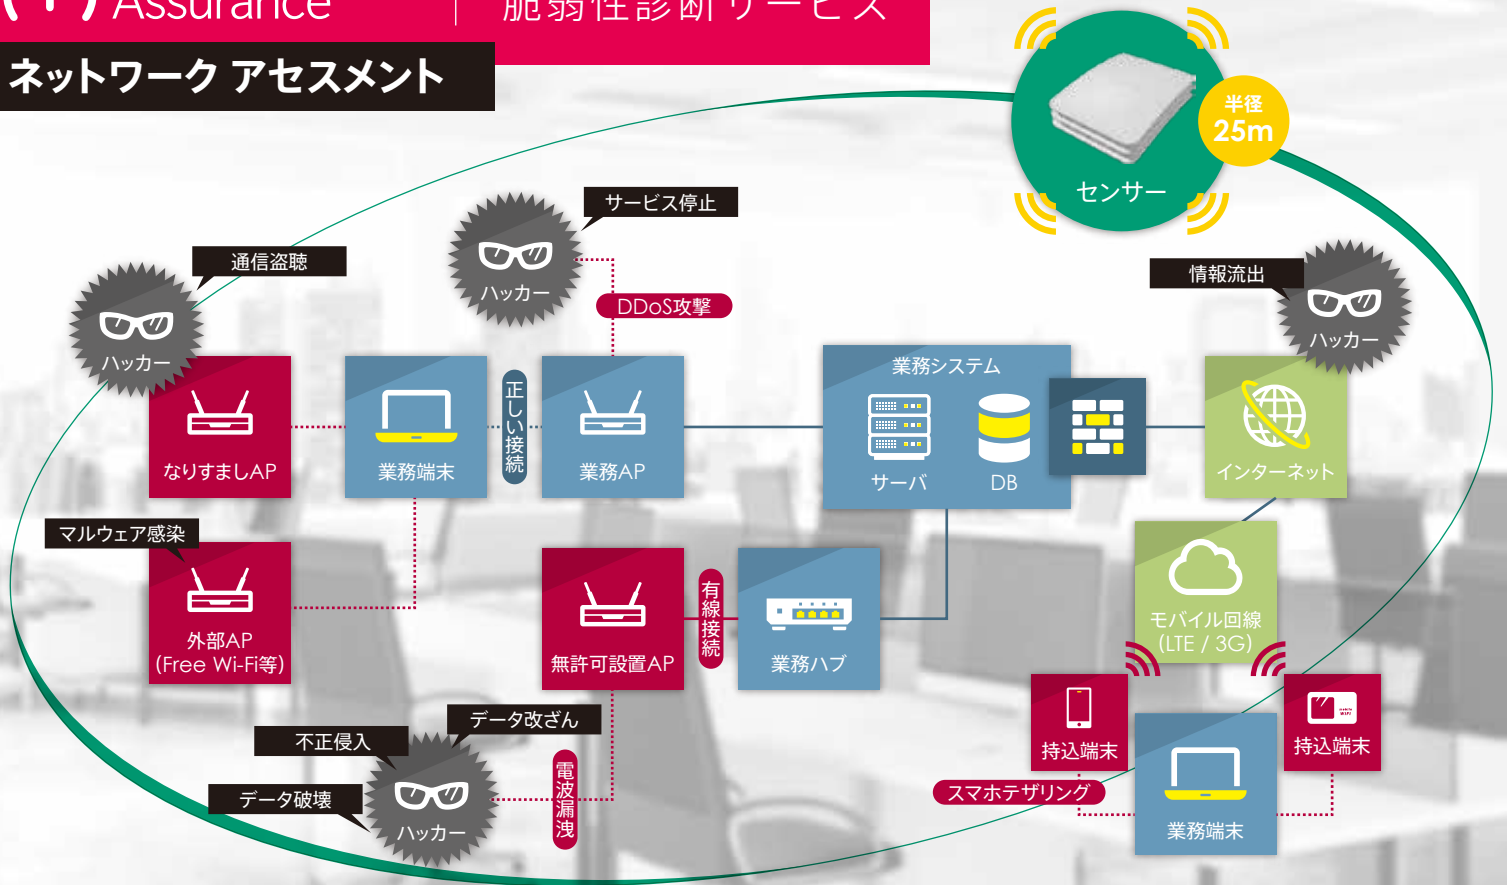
Assurance
脆弱性診断サービス
ネットワーク アセスメント
センサー
半径 25m
サービス停止
通信盗聴
ハッカー
ハッカー
DDoS攻撃
情報流出
ハッカー
ハッカー
なりすましAP
業務端末
正しい接続
業務AP
業務システム
サーバ
DB
インターネット
マルウェア感染
外部AP (Free Wi-Fi等)
無許可設置AP
有線接続
業務ハブ
モバイル回線 (LTE / 3G)
持込端末
持込端末
データ改ざん
不正侵入
データ破壊
ハッカー
電波漏洩
スマホテザリング
業務端末